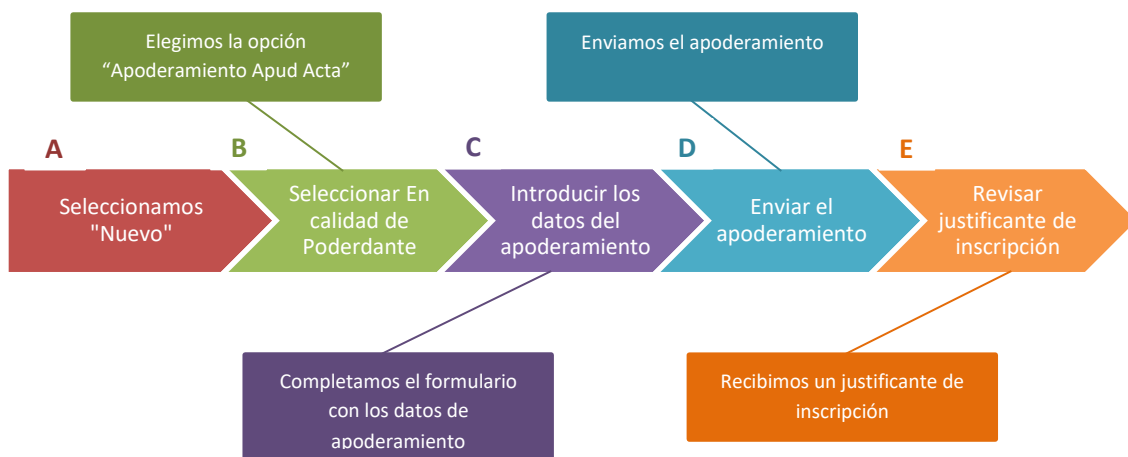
Elegimos la opción “Apoderamiento Apud Acta”

Enviamos el apoderamiento

A

Seleccionamos "Nuevo"

B

Seleccionar En calidad de Poderdante

C

Introducir los datos del apoderamiento

D

Enviar el apoderamiento

E

Revisar justificante de inscripción

Completamos el formulario con los datos de apoderamiento

Recibimos un justificante de inscripción